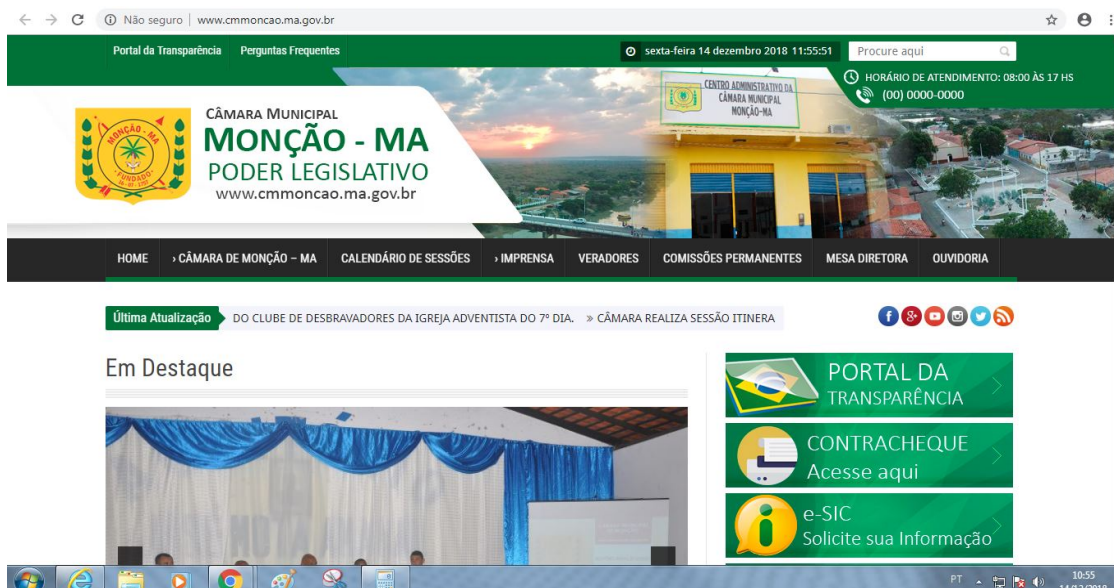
Não seguro | www.cmmoncao.ma.gov.br

Portal da Transparência Perguntas Frequentes

sexta-feira 14 dezembro 2018 11:55:51

Procure aqui

HORÁRIO DE ATENDIMENTO: 08:00 ÀS 17 HS
(00) 0000-0000

MONÇÃO - MA
FUNDADO

CÂMARA MUNICIPAL
MONÇÃO - MA
PODER LEGISLATIVO
www.cmmoncao.ma.gov.br

CENTRO ADMINISTRATIVO DA CÂMARA MUNICIPAL MONÇÃO-MA

HOME › CÂMARA DE MONÇÃO – MA CALENDÁRIO DE SESSÕES › IMPRENSA VERADORES COMISSÕES PERMANENTES MESA DIRETORA OUVIDORIA

Última Atualização DO CLUBE DE DESBRAVADORES DA IGREJA ADVENTISTA DO 7º DIA. » CÂMARA REALIZA SESSÃO ITINERA

Em Destaque

PORTAL DA TRANSPARÊNCIA

CONTRACHEQUE
Acesse aqui

e-SIC
Solicite sua Informação

PT 10:55 14/12/2018